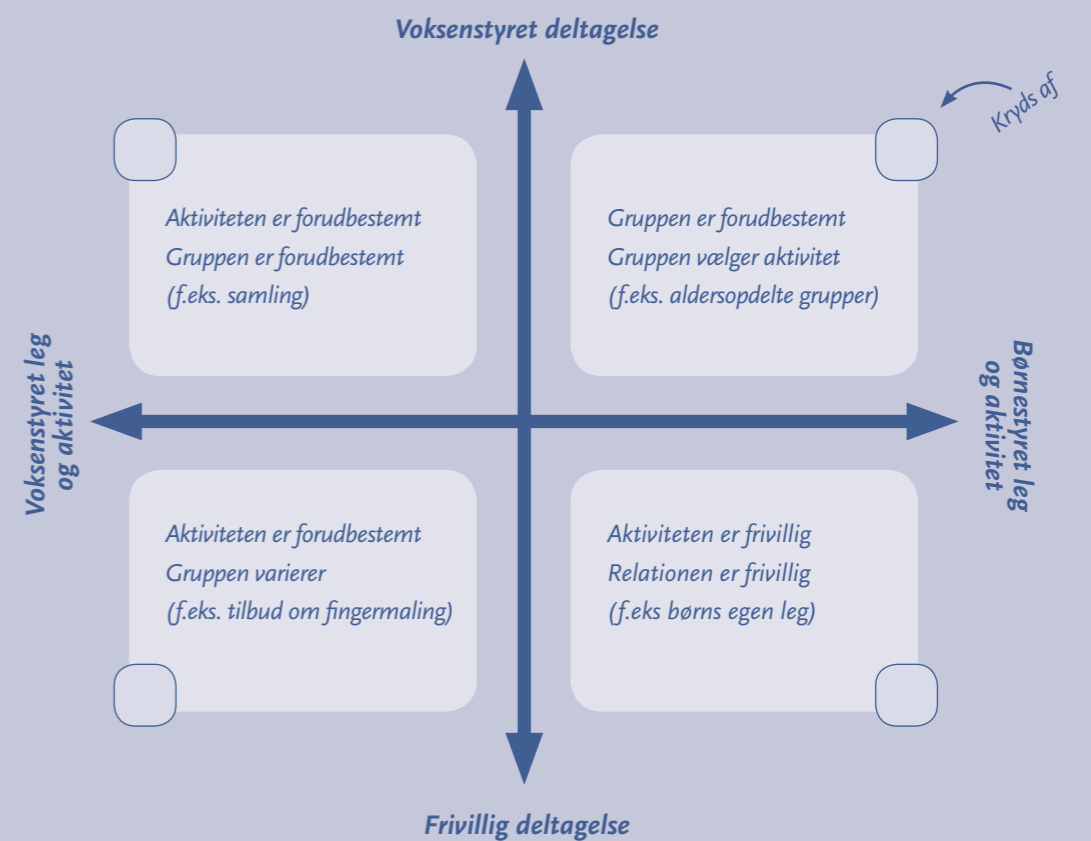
Voksenstyret deltagelse

Kryds af

Aktiviteten er forudbestemt
Gruppen er forudbestemt
(f.eks. samling)

Gruppen er forudbestemt
Gruppen vælger aktivitet
(f.eks. aldersopdelte grupper)

Voksenstyret leg og aktivitet

Børnestyret leg og aktivitet

Aktiviteten er forudbestemt
Gruppen varierer
(f.eks. tilbud om fingermaling)

Aktiviteten er frivillig
Relationen er frivillig
(f.eks børns egen leg)

Frivillig deltagelse